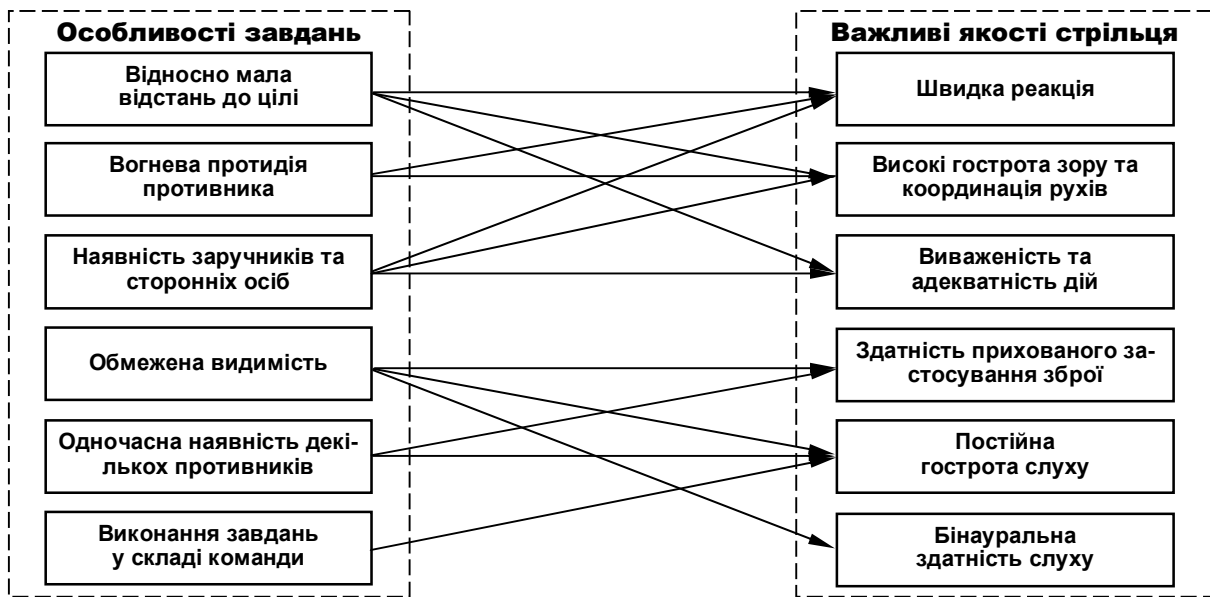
Особливості завдань

Відносно мала відстань до цілі

Вогнева протидія противника

Наявність заручників та сторонніх осіб

Обмежена видимість

Одночасна наявність декількох противників

Виконання завдань у складі команди

Важливі якості стрільця

Швидка реакція

Високі гострота зору та координація рухів

Виваженість та адекватність дій

Здатність прихованого застосування зброї

Постійна гострота слуху

Бінауральна здатність слуху